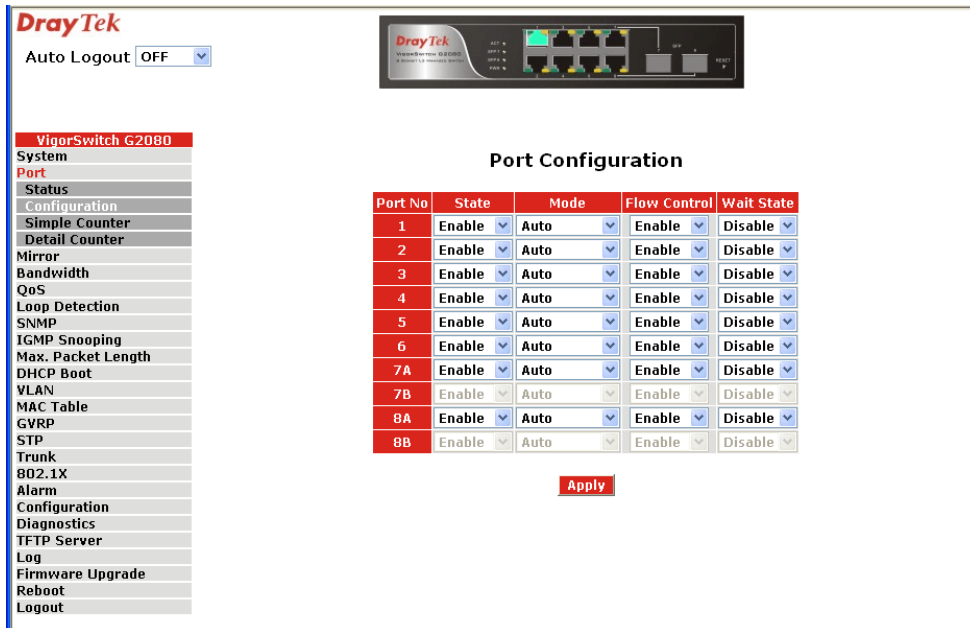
DrayTek

Auto Logout OFF

DrayTek
VigorSwitch G2080

VigorSwitch G2080
System
Port
Status
Configuration
Simple Counter
Detail Counter
Mirror
Bandwidth
QoS
Loop Detection
SNMP
IGMP Snooping
Max. Packet Length
DHCP Boot
VLAN
MAC Table
GVRP
STP
Trunk
802.1X
Alarm
Configuration
Diagnostics
TFTP Server
Log
Firmware Upgrade
Reboot
Logout

Port Configuration

| Port No | State | Mode | Flow Control | Wait State |
|---|---|---|---|---|
| 1 | Enable | Auto | Enable | Disable |
| 2 | Enable | Auto | Enable | Disable |
| 3 | Enable | Auto | Enable | Disable |
| 4 | Enable | Auto | Enable | Disable |
| 5 | Enable | Auto | Enable | Disable |
| 6 | Enable | Auto | Enable | Disable |
| 7A | Enable | Auto | Enable | Disable |
| 7B | Enable | Auto | Enable | Disable |
| 8A | Enable | Auto | Enable | Disable |
| 8B | Enable | Auto | Enable | Disable |

Apply